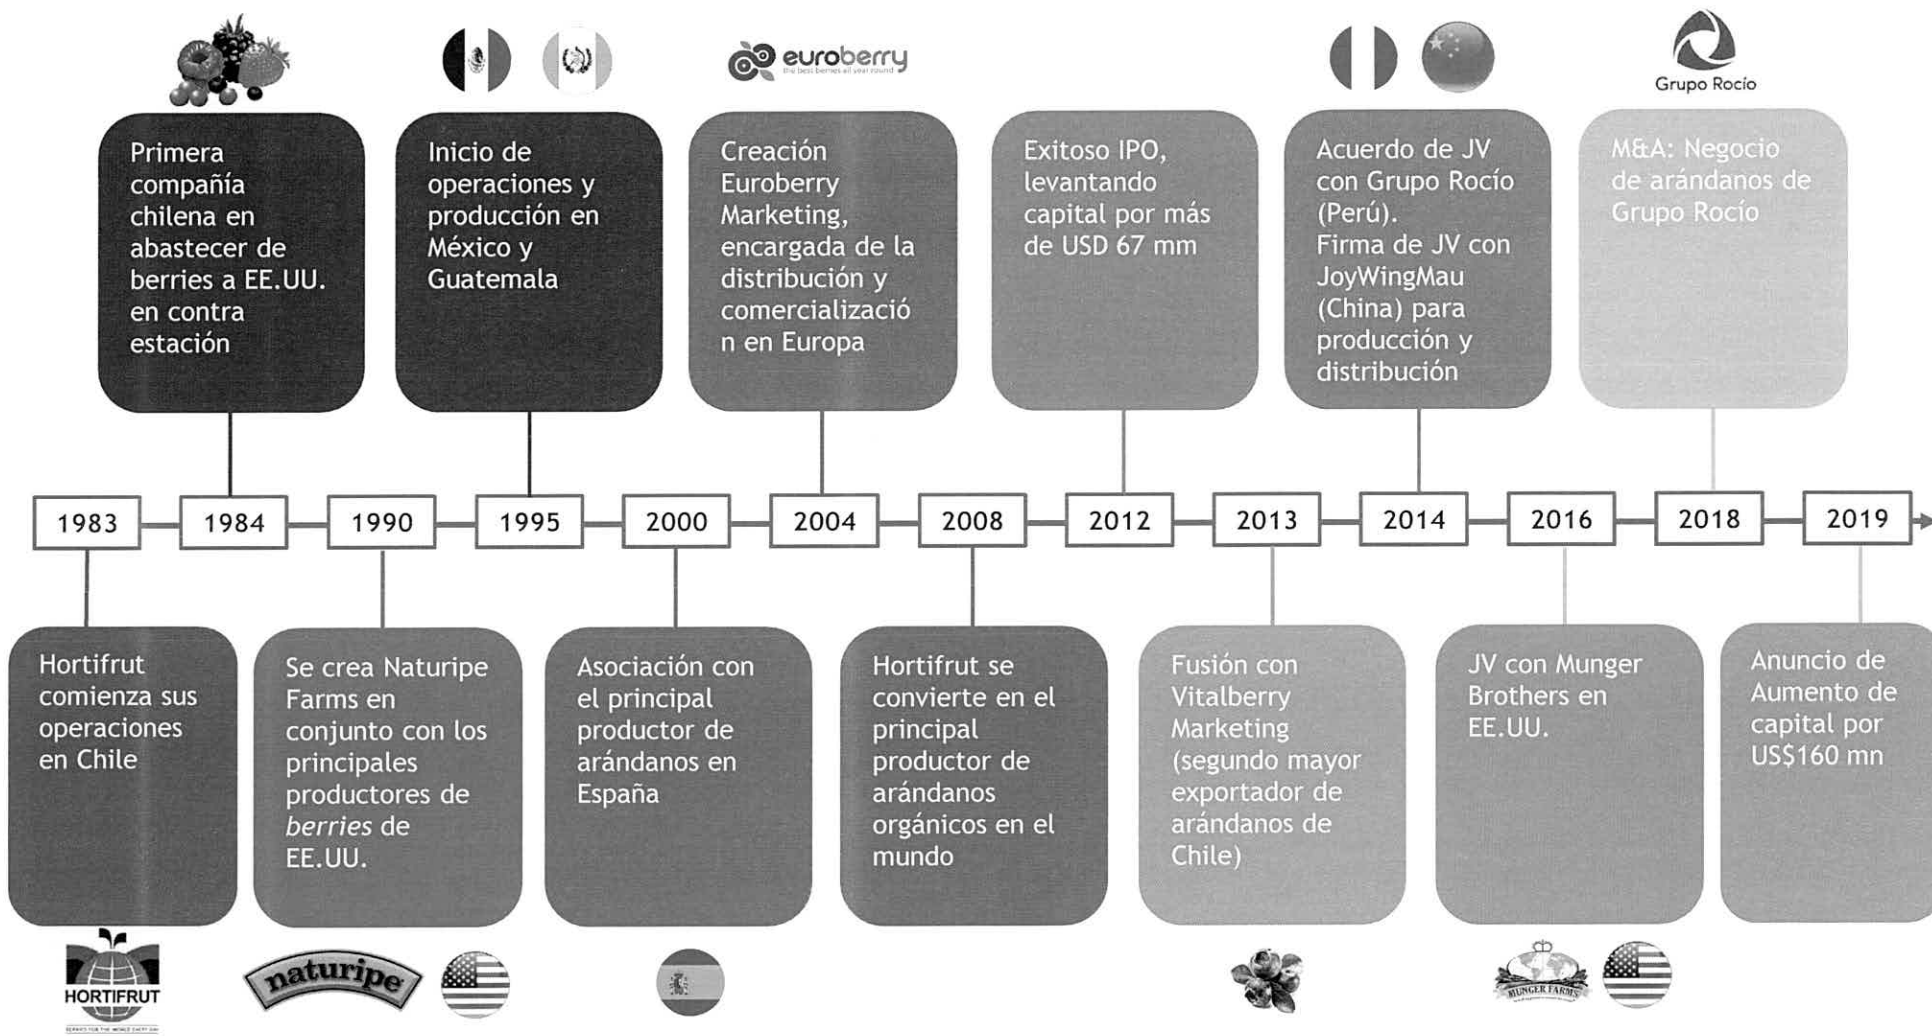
euroberry
the best berries all year round

Grupo Rocío

Primera compañía chilena en abastecer de berries a EE.UU. en contra estación

Inicio de operaciones y producción en México y Guatemala

Creación Euroberry Marketing, encargada de la distribución y comercialización en Europa

Exitoso IPO, levantando capital por más de USD 67 mm

Acuerdo de JV con Grupo Rocío (Perú).
Firma de JV con JoyWingMau (China) para producción y distribución

M&A: Negocio de arándanos de Grupo Rocío

| 1983 | 1984 | 1990 | 1995 | 2000 | 2004 | 2008 | 2012 | 2013 | 2014 | 2016 | 2018 | 2019 |
|---|---|---|---|---|---|---|---|---|---|---|---|---|

Hortifrut comienza sus operaciones en Chile

Se crea Naturipe Farms en conjunto con los principales productores de *berries* de EE.UU.

Asociación con el principal productor de arándanos en España

Hortifrut se convierte en el principal productor de arándanos orgánicos en el mundo

Fusión con Vitalberry Marketing (segundo mayor exportador de arándanos de Chile)

JV con Munger Brothers en EE.UU.

Anuncio de Aumento de capital por US$160 mn

HORTIFRUT

naturipe

MUNGER FARMS